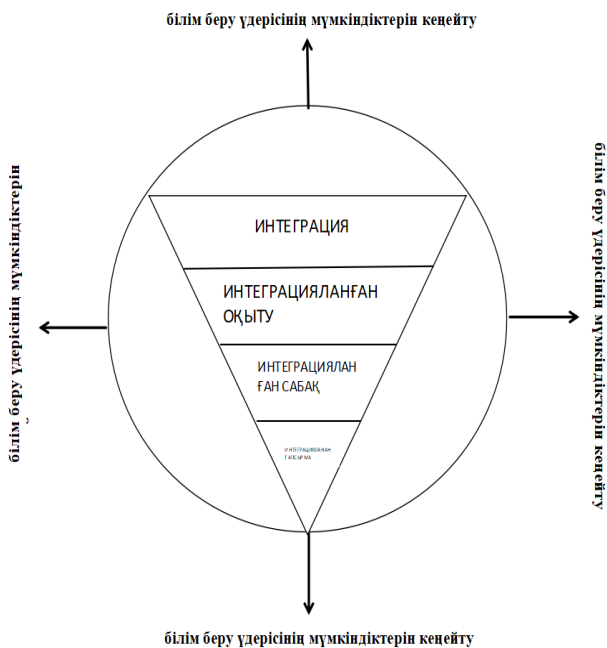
білім беру үдерісінің мүмкіндіктерін кеңейту

білім беру үдерісінің мүмкіндіктерін

ИНТЕГРАЦИЯ

ИНТЕГРАЦИЯЛАНҒАН ОҚЫТУ

ИНТЕГРАЦИЯЛАН ҒАН САБАҚ

ИНТЕГРАЦИЯЛАНҒАН ТАПСЫРМА

білім беру үдерісінің мүмкіндіктерін кеңейту

білім беру үдерісінің мүмкіндіктерін кеңейту